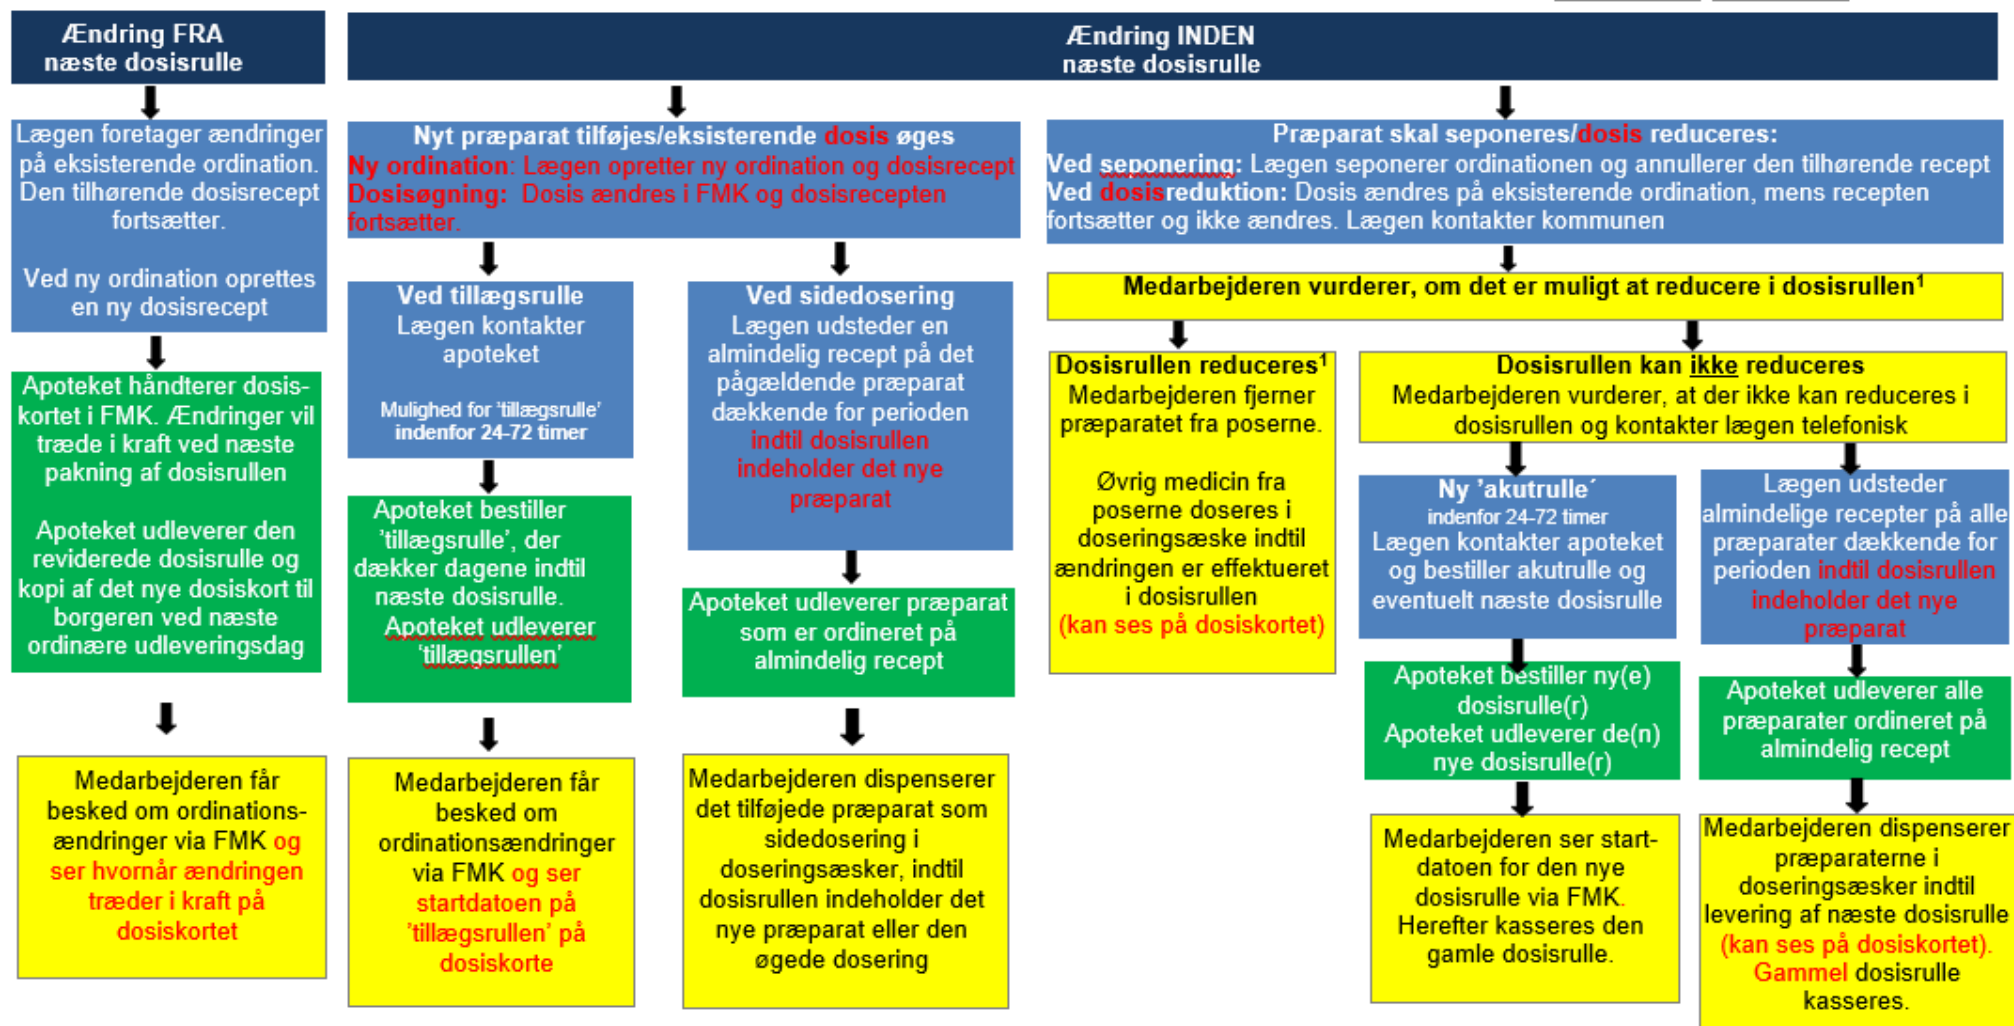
Ændring FRA næste dosisrulle

Ændring INDEN næste dosisrulle

Lægen foretager ændringer på eksisterende ordination. Den tilhørende dosisrecept fortsætter.

Ved ny ordination oprettes en ny dosisrecept

Apoteket håndterer dosiskortet i FMK. Ændringer vil træde i kraft ved næste pakning af dosisrullen

Apoteket udleverer den reviderede dosisrulle og kopi af det nye dosiskort til borgeren ved næste ordinære udleveringsdag

Medarbejderen får besked om ordinationsændringer via FMK og ser hvornår ændringen træder i kraft på dosiskortet

Nyt præparat tilføjes/eksisterende dosis øges
Ny ordination: Lægen opretter ny ordination og dosisrecept
Dosisøgning: Dosis ændres i FMK og dosisrecepten fortsætter.

Ved tillægsrulle
Lægen kontakter apoteket

Mulighed for 'tillægsrulle' indenfor 24-72 timer

Apoteket bestiller 'tillægsrulle', der dækker dagene indtil næste dosisrulle.
Apoteket udleverer 'tillægsrullen'

Medarbejderen får besked om ordinationsændringer via FMK og ser startdatoen på 'tillægsrullen' på dosiskorte

Ved sidedosering
Lægen udsteder en almindelig recept på det pågældende præparat dækkende for perioden indtil dosisrullen indeholder det nye præparat

Apoteket udleverer præparat som er ordineret på almindelig recept

Medarbejderen dispenserer det tilføjede præparat som sidedosering i doseringsæsker, indtil dosisrullen indeholder det nye præparat eller den øgede dosering

Præparat skal seponeres/dosis reduceres:
Ved seponering: Lægen seponerer ordinationen og annullerer den tilhørende recept
Ved dosisreduktion: Dosis ændres på eksisterende ordination, mens recepten fortsætter og ikke ændres. Lægen kontakter kommunen

Medarbejderen vurderer, om det er muligt at reducere i dosisrullen$^1$

Dosisrullen reduceres$^1$
Medarbejderen fjerner præparatet fra poserne.

Øvrig medicin fra poserne doseres i doseringsæske indtil ændringen er effektueret i dosisrullen
(kan ses på dosiskortet)

Dosisrullen kan ikke reduceres
Medarbejderen vurderer, at der ikke kan reduceres i dosisrullen og kontakter lægen telefonisk

Ny 'akutrulle'
indenfor 24-72 timer
Lægen kontakter apoteket og bestiller akutrulle og eventuelt næste dosisrulle

Apoteket bestiller ny(e) dosisrulle(r)
Apoteket udleverer de(n) nye dosisrulle(r)

Medarbejderen ser startdatoen for den nye dosisrulle via FMK.
Herefter kasseres den gamle dosisrulle.

Lægen udsteder almindelige recepter på alle præparater dækkende for perioden indtil dosisrullen indeholder det nye præparat

Apoteket udleverer alle præparater ordineret på almindelig recept

Medarbejderen dispenserer præparaterne i doseringsæsker indtil levering af næste dosisrulle (kan ses på dosiskortet).
Gammel dosisrulle kasseres.